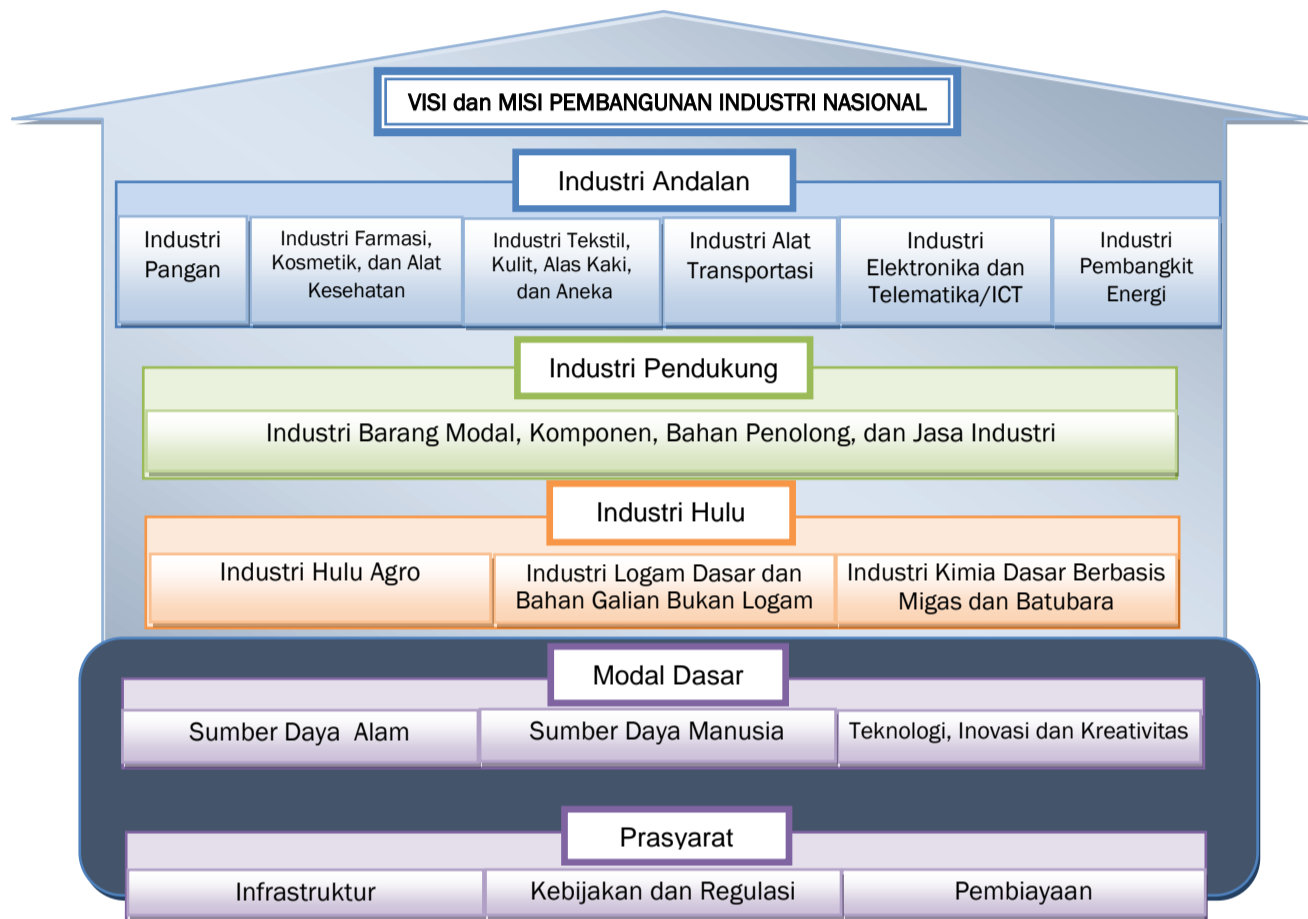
VISI dan MISI PEMBANGUNAN INDUSTRI NASIONAL

Industri Andalan

Industri Pangan

Industri Farmasi, Kosmetik, dan Alat Kesehatan

Industri Tekstil, Kulit, Alas Kaki, dan Aneka

Industri Alat Transportasi

Industri Elektronika dan Telematika/ICT

Industri Pembangkit Energi

Industri Pendukung

Industri Barang Modal, Komponen, Bahan Penolong, dan Jasa Industri

Industri Hulu

Industri Hulu Agro

Industri Logam Dasar dan Bahan Galian Bukan Logam

Industri Kimia Dasar Berbasis Migas dan Batubara

Modal Dasar

Sumber Daya Alam

Sumber Daya Manusia

Teknologi, Inovasi dan Kreativitas

Prasyarat

Infrastruktur

Kebijakan dan Regulasi

Pembiayaan